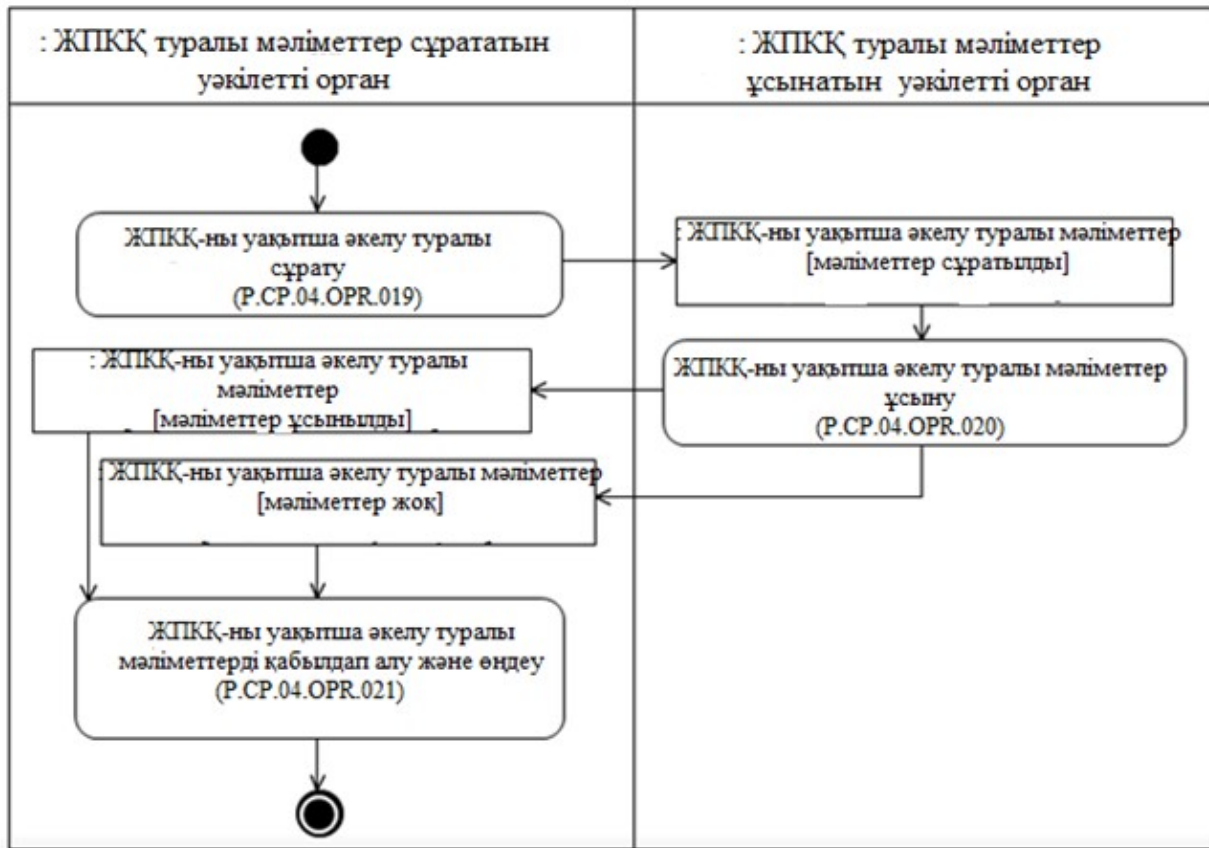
: ЖПКҚ туралы мәліметтер сұрататын уәкілетті орган

: ЖПКҚ туралы мәліметтер ұсынатын уәкілетті орган

ЖПКҚ-ны уақытша әкелу туралы сұрату (P.CP.04.OPR.019)

: ЖПКҚ-ны уақытша әкелу туралы мәліметтер [мәліметтер сұратылды]

ЖПКҚ-ны уақытша әкелу туралы мәліметтер ұсыну (P.CP.04.OPR.020)

: ЖПКҚ-ны уақытша әкелу туралы мәліметтер [мәліметтер ұсынылды]

: ЖПКҚ-ны уақытша әкелу туралы мәліметтер [мәліметтер жоқ]

ЖПКҚ-ны уақытша әкелу туралы мәліметтерді қабылдап алу және өңдеу (P.CP.04.OPR.021)